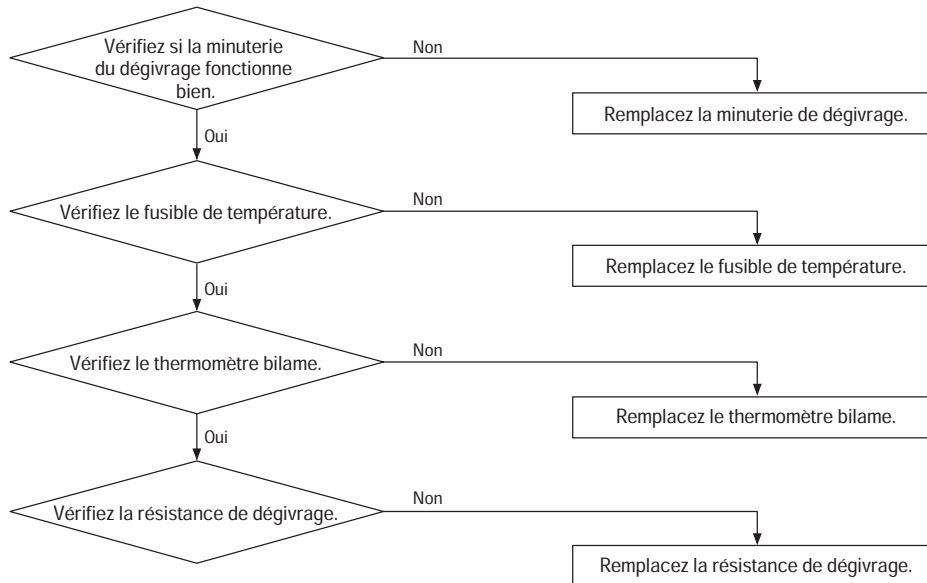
Vérifiez si la minuterie du dégivrage fonctionne bien.

Non

Remplacez la minuterie de dégivrage.

Oui

Vérifiez le fusible de température.

Non

Remplacez le fusible de température.

Oui

Vérifiez le thermomètre bilame.

Non

Remplacez le thermomètre bilame.

Oui

Vérifiez la résistance de dégivrage.

Non

Remplacez la résistance de dégivrage.